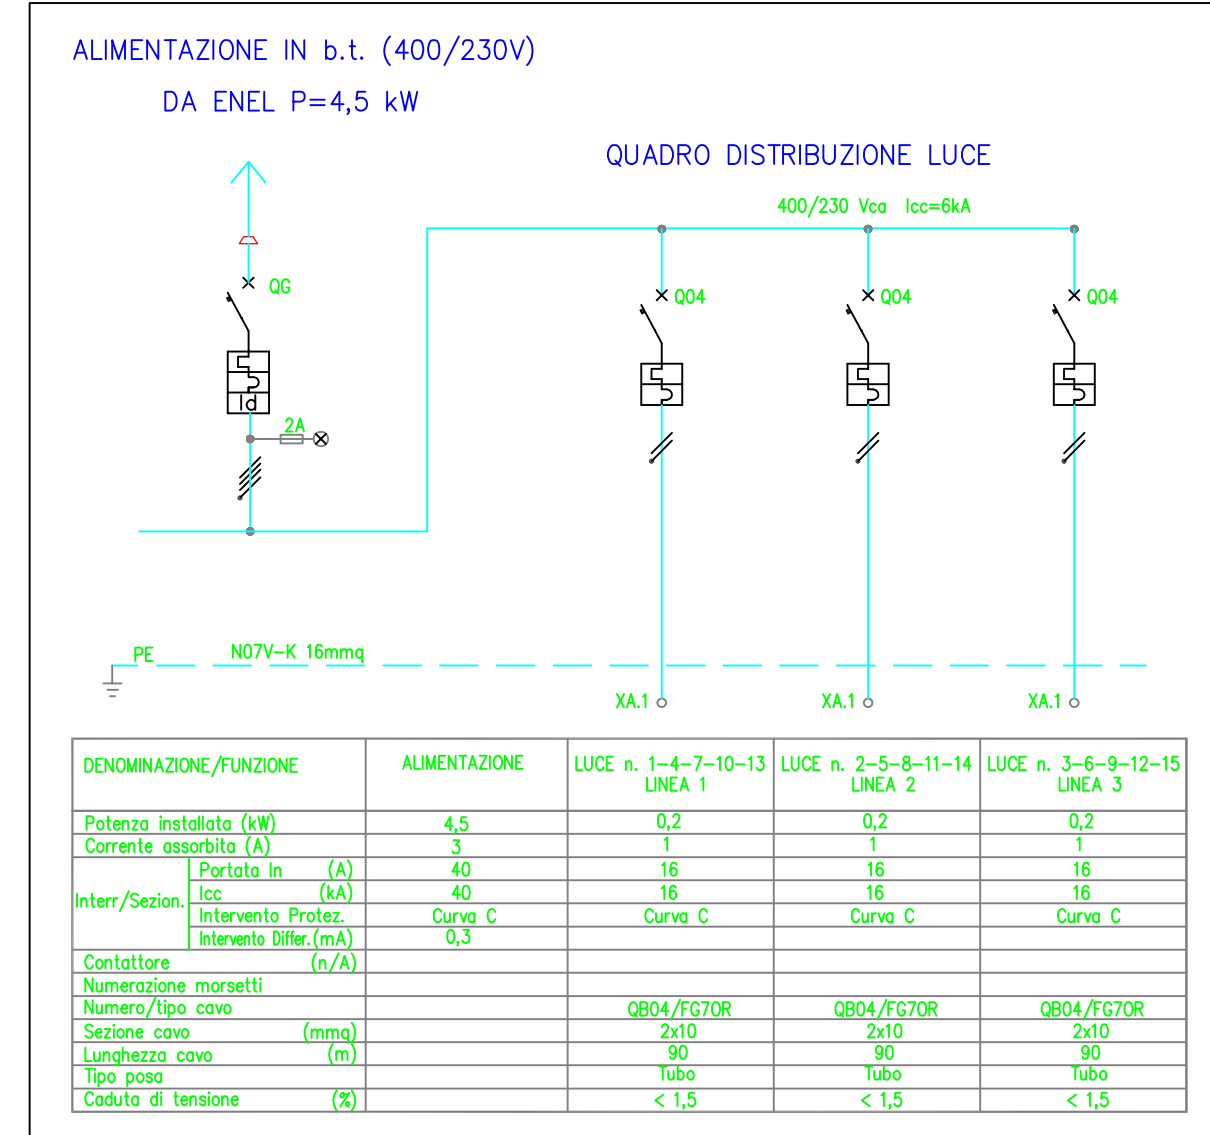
ALIMENTAZIONE IN b.t. (400/230V)

DA ENEL P=4,5 kW

QUADRO DISTRIBUZIONE LUCE

400/230 Vca Icc=6kA

QG

Id

2A

Q04

Q04

Q04

PE

N07V-K 16mmq

XA.1

XA.1

XA.1

| DENOMINAZIONE/FUNZIONE | | ALIMENTAZIONE | LUCE n. 1-4-7-10-13 LINEA 1 | LUCE n. 2-5-8-11-14 LINEA 2 | LUCE n. 3-6-9-12-15 LINEA 3 |
|---|---|---|---|---|---|
| Potenza installata (kW) | | 4,5 | 0,2 | 0,2 | 0,2 |
| Corrente assorbita (A) | | 3 | 1 | 1 | 1 |
| Interr/Sezion. | Portata In (A) | 40 | 16 | 16 | 16 |
| | Icc (kA) | 40 | 16 | 16 | 16 |
| | Intervento Protez. | Curva C | Curva C | Curva C | Curva C |
| | Intervento Differ.(mA) | 0,3 | | | |
| Contattore (n/A) | | | | | |
| Numerazione morsetti | | | | | |
| Numero/tipo cavo | | | QB04/FG7OR | QB04/FG7OR | QB04/FG7OR |
| Sezione cavo (mmq) | | | 2x10 | 2x10 | 2x10 |
| Lunghezza cavo (m) | | | 90 | 90 | 90 |
| Tipo posa | | | Tubo | Tubo | Tubo |
| Caduta di tensione (%) | | | < 1,5 | < 1,5 | < 1,5 |